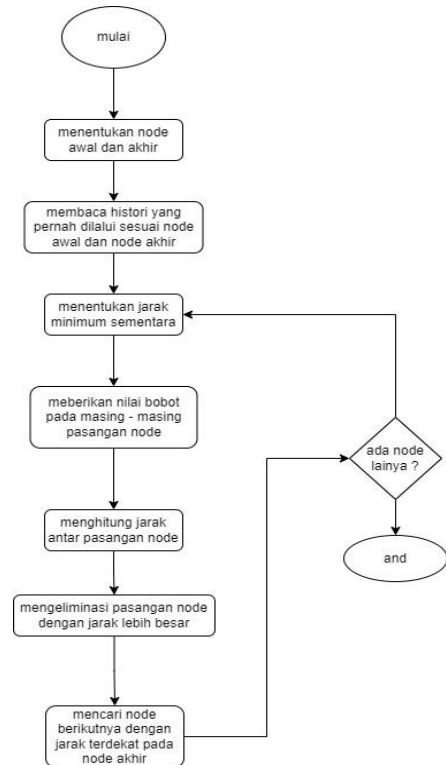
mulai

menentukan node awal dan akhir

membaca histori yang pernah dilalui sesuai node awal dan node akhir

menentukan jarak minimum sementara

meberikan nilai bobot pada masing - masing pasangan node

menghitung jarak antar pasangan node

mengeliminasi pasangan node dengan jarak lebih besar

mencari node berikutnya dengan jarak terdekat pada node akhir

ada node lainya ?

and